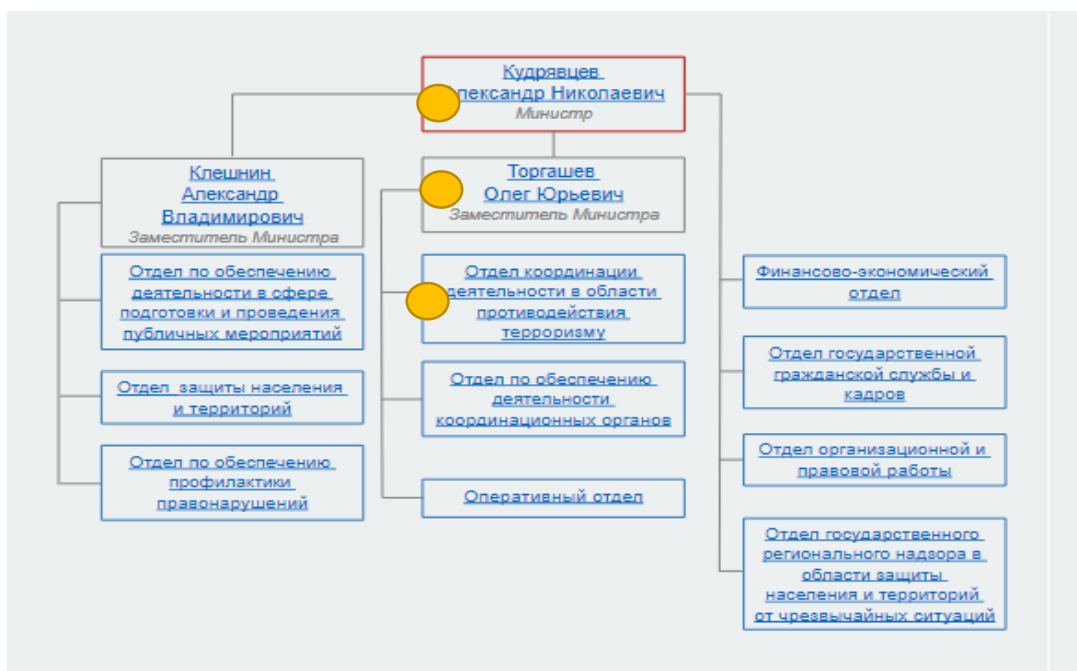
Кудрявцев
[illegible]лександр Николаевич
Министр

Клешнин
Александр
Владимирович
Заместитель Министра

Торгашев
Олег Юрьевич
Заместитель Министра

Отдел по обеспечению деятельности в сфере подготовки и проведения публичных мероприятий

Отдел защиты населения и территорий

Отдел по обеспечению профилактики правонарушений

Отдел координации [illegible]деятельности в области противодействия терроризму

Отдел по обеспечению деятельности координационных органов

Оперативный отдел

Финансово-экономический отдел

Отдел государственной гражданской службы и кадров

Отдел организационной и правовой работы

Отдел государственного регионального надзора в области защиты населения и территорий от чрезвычайных ситуаций